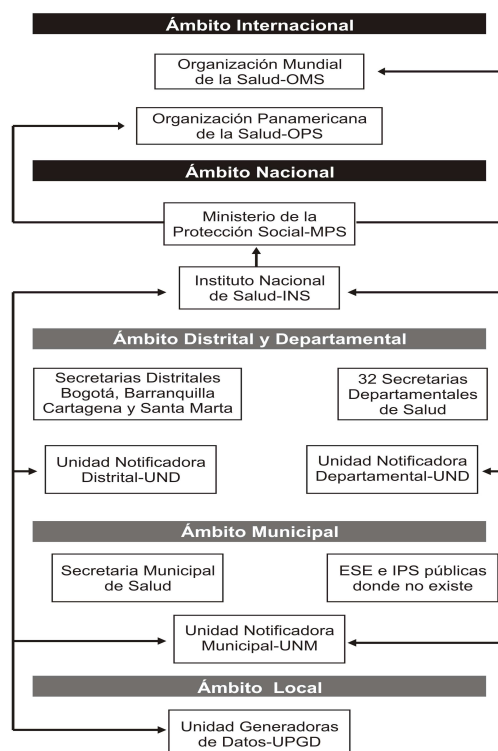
Ámbito Internacional

Organización Mundial de la Salud-OMS

Organización Panamericana de la Salud-OPS

Ámbito Nacional

Ministerio de la Protección Social-MPS

Instituto Nacional de Salud-INS

Ámbito Distrital y Departamental

Secretarias Distritales Bogotá, Barranquilla Cartagena y Santa Marta

32 Secretarias Departamentales de Salud

Unidad Notificadora Distrital-UND

Unidad Notificadora Departamental-UND

Ámbito Municipal

Secretaria Municipal de Salud

ESE e IPS públicas donde no existe

Unidad Notificadora Municipal-UNM

Ámbito Local

Unidad Generadoras de Datos-UPGD